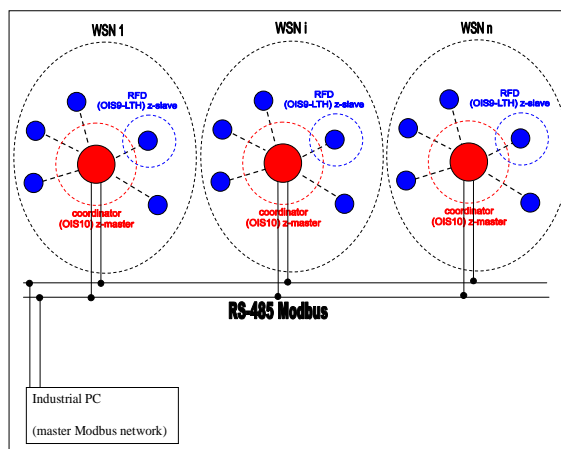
WSN 1

WSN i

WSN n

RFD
(OIS9-LTH) z-slave

RFD
(OIS9-LTH) z-slave

RFD
(OIS9-LTH) z-slave

coordinator
(OIS10) z-master

coordinator
(OIS10) z-master

coordinator
(OIS10) z-master

RS-485 Modbus

Industrial PC

(master Modbus network)